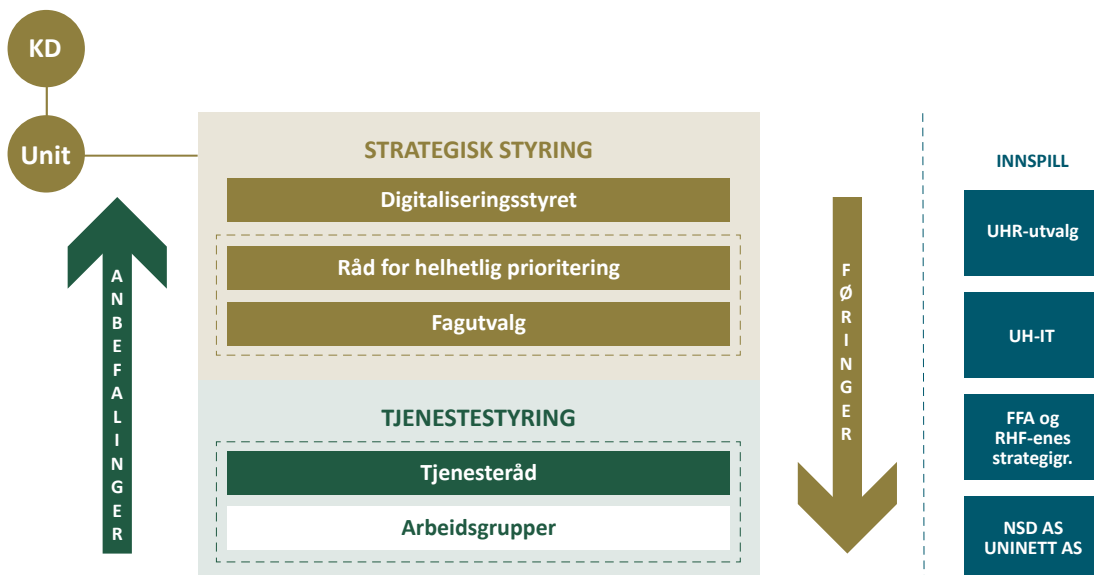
KD

Unit

ANBEFALINGER

STRATEGISK STYRING

Digitaliseringsstyret

Råd for helhetlig prioritering

Fagutvalg

TJENESTESTYRING

Tjenesteråd

Arbeidsgrupper

FØRINGER

INNSPILL

UHR-utvalg

UH-IT

FFA og RHF-enes strategigr.

NSD AS UNINETT AS